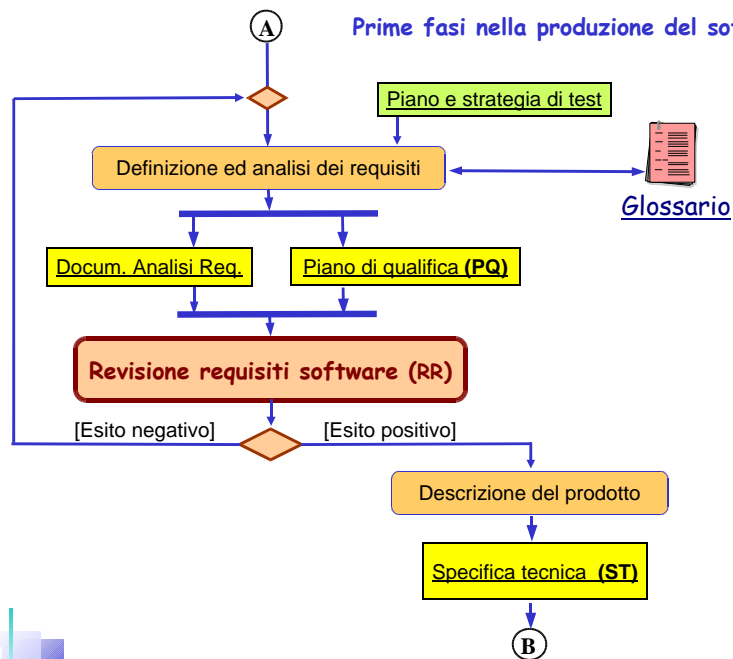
A

Prime fasi nella produzione del so

Piano e strategia di test

Definizione ed analisi dei requisiti

Glossario

Docum. Analisi Req.

Piano di qualifica **(PQ)**

Revisione requisiti software (RR)

[Esito negativo]

[Esito positivo]

Descrizione del prodotto

Specifica tecnica **(ST)**

B